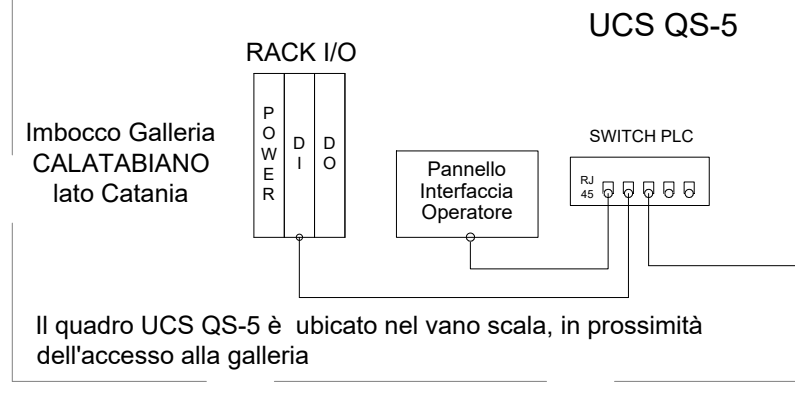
UCS QS-5

RACK I/O

POWER

DI

DO

Imbocco Galleria CALATABIANO lato Catania

SWITCH PLC

Pannello Interfaccia Operatore

RJ 45

Il quadro UCS QS-5 è ubicato nel vano scala, in prossimità dell'accesso alla galleria